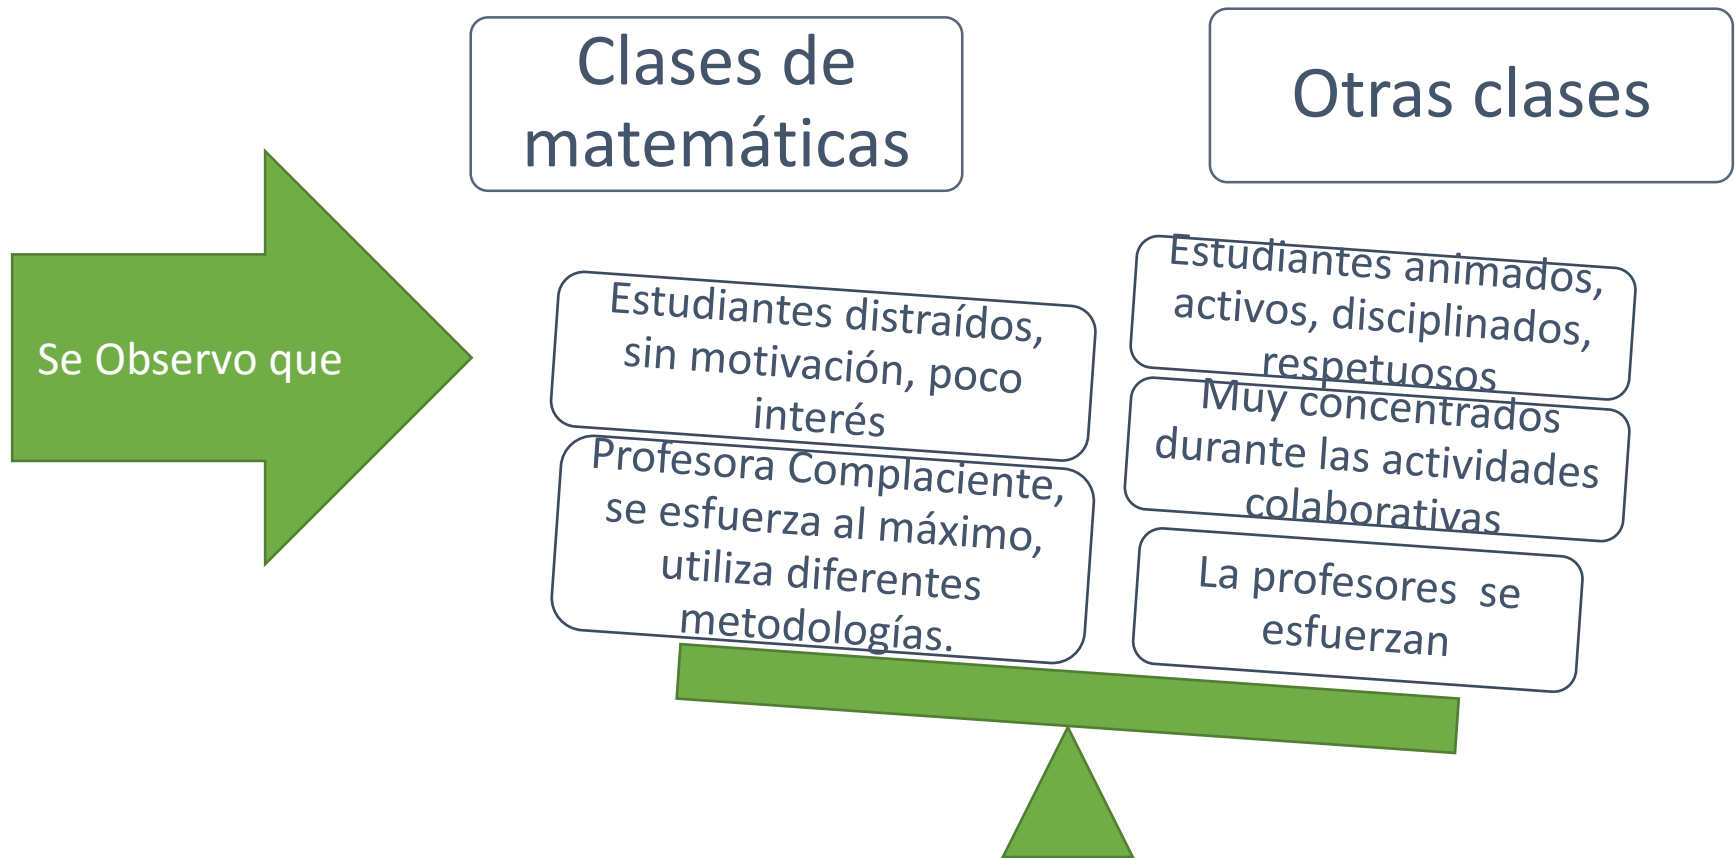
Clases de matemáticas

Otras clases

Se Observo que

Estudiantes distraídos, sin motivación, poco interés

Profesora Complaciente, se esfuerza al máximo, utiliza diferentes metodologías.

Estudiantes animados, activos, disciplinados, respetuosos

Muy concentrados durante las actividades colaborativas

La profesores se esfuerzan